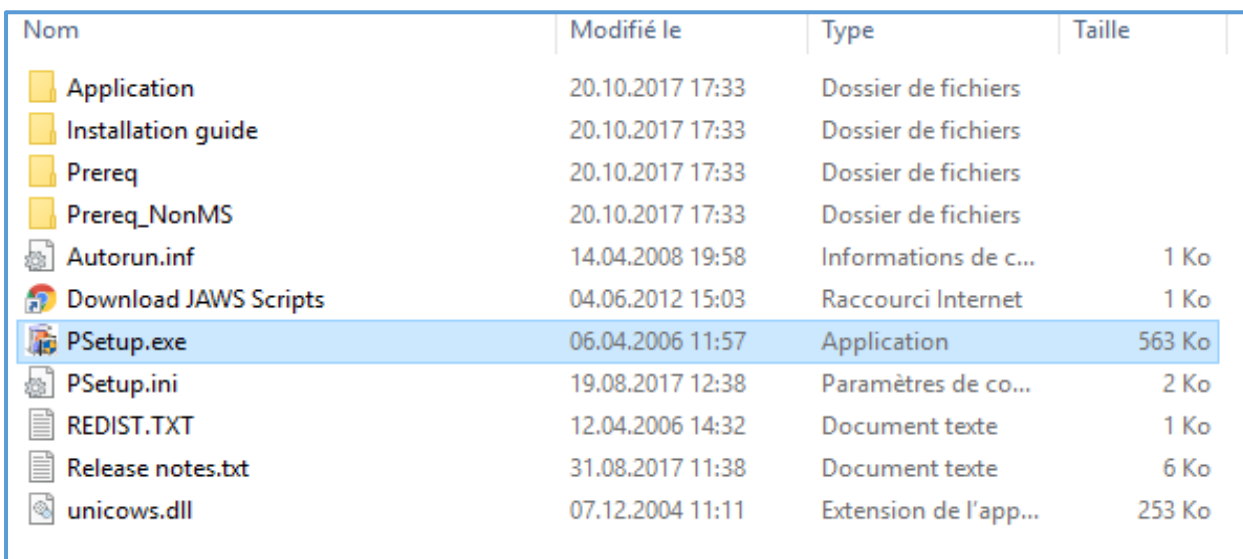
| Nom | Modifié le | Type | Taille |
|---|---|---|---|
| Application | 20.10.2017 17:33 | Dossier de fichiers | |
| Installation guide | 20.10.2017 17:33 | Dossier de fichiers | |
| Prereq | 20.10.2017 17:33 | Dossier de fichiers | |
| Prereq_NonMS | 20.10.2017 17:33 | Dossier de fichiers | |
| Autorun.inf | 14.04.2008 19:58 | Informations de c... | 1 Ko |
| Download JAWS Scripts | 04.06.2012 15:03 | Raccourci Internet | 1 Ko |
| PSetup.exe | 06.04.2006 11:57 | Application | 563 Ko |
| PSetup.ini | 19.08.2017 12:38 | Paramètres de co... | 2 Ko |
| REDIST.TXT | 12.04.2006 14:32 | Document texte | 1 Ko |
| Release notes.txt | 31.08.2017 11:38 | Document texte | 6 Ko |
| unicows.dll | 07.12.2004 11:11 | Extension de l'app... | 253 Ko |